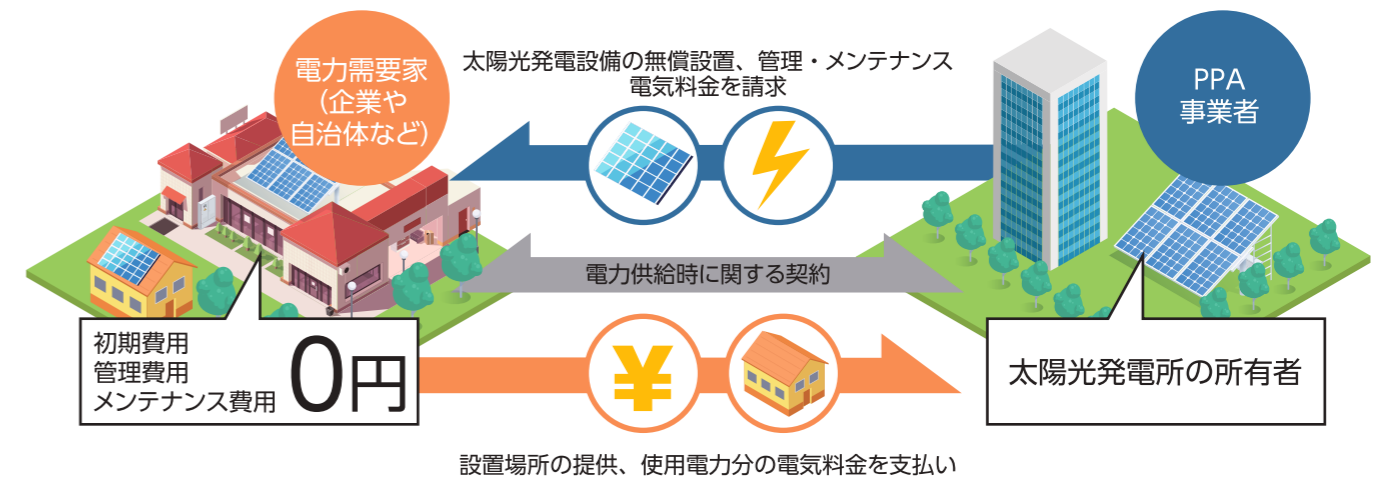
電力需要家
(企業や
自治体など)

太陽光発電設備の無償設置、管理・メンテナンス
電気料金を請求

PPA
事業者

電力供給時に関する契約

初期費用
管理費用
メンテナンス費用
0円

太陽光発電所の所有者

設置場所の提供、使用電力分の電気料金を支払い